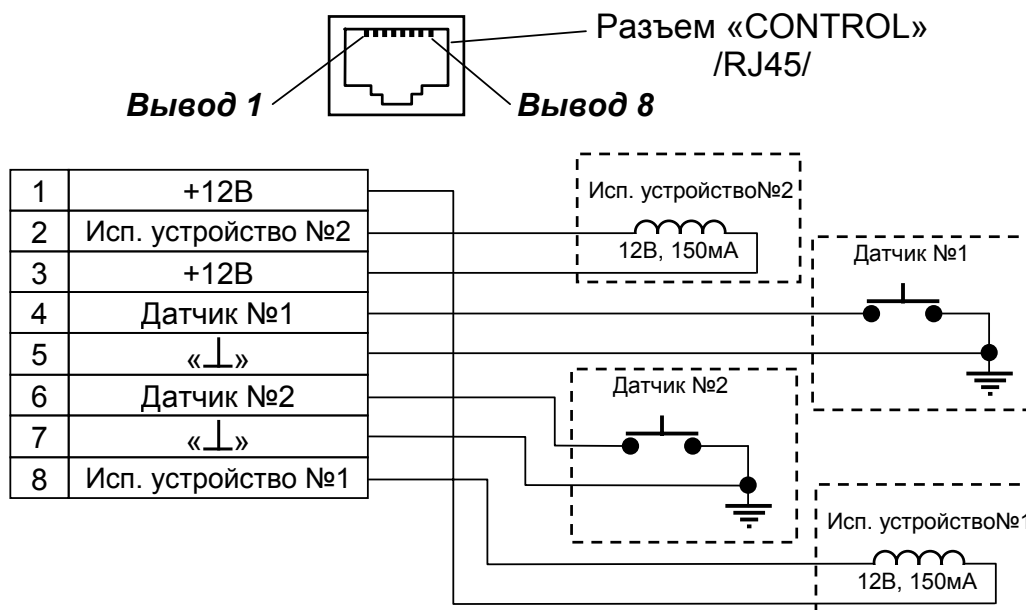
Разъем «CONTROL» /RJ45/

Вывод 1

Вывод 8

| | |
|---|---|
| 1 | +12В |
| 2 | Исп. устройство №2 |
| 3 | +12В |
| 4 | Датчик №1 |
| 5 | «$\perp$» |
| 6 | Датчик №2 |
| 7 | «$\perp$» |
| 8 | Исп. устройство №1 |

Исп. устройство№2

12В, 150мА

Датчик №1

Датчик №2

Исп. устройство№1

12В, 150мА